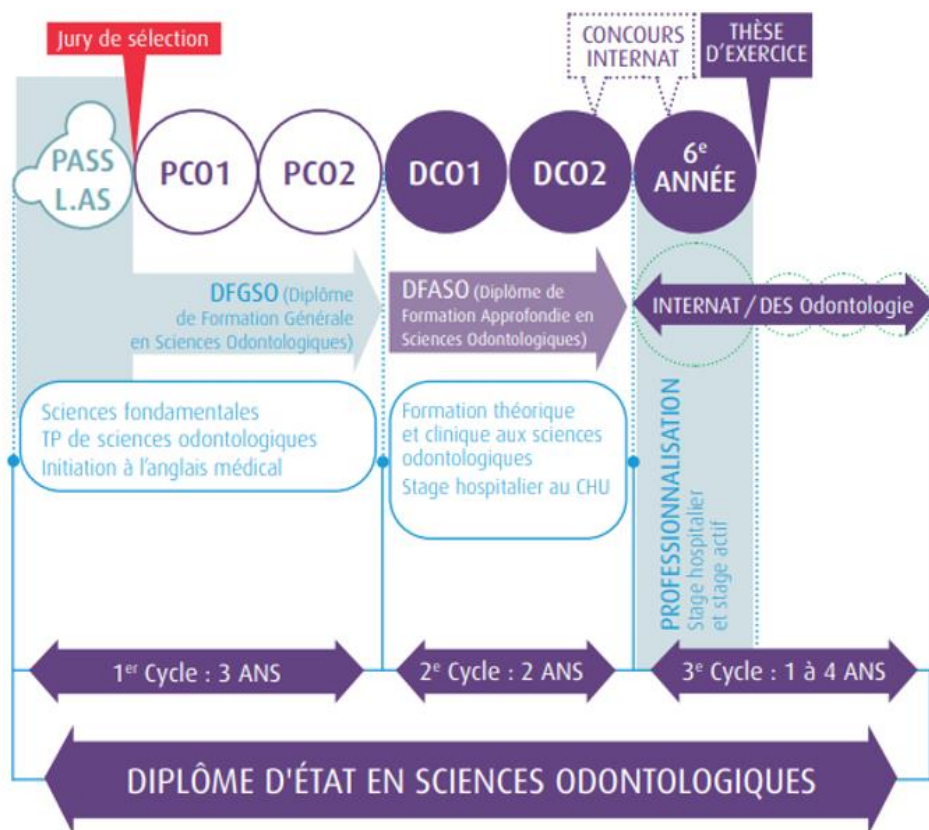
Jury de sélection

CONCOURS INTERNAT

THÈSE D'EXERCICE

PASS L.AS

PCO1

PCO2

DCO1

DCO2

6$^{e}$ ANNÉE

DFGSO (Diplôme de Formation Générale en Sciences Odontologiques)

DFASO (Diplôme de Formation Approfondie en Sciences Odontologiques)

INTERNAT / DES Odontologie

Sciences fondamentales
TP de sciences odontologiques
Initiation à l'anglais médical

Formation théorique et clinique aux sciences odontologiques
Stage hospitalier au CHU

PROFESSIONNALISATION
Stage hospitalier et stage actif

1$^{er}$ Cycle : 3 ANS

2$^{e}$ Cycle : 2 ANS

3$^{e}$ Cycle : 1 à 4 ANS

DIPLÔME D'ÉTAT EN SCIENCES ODONTOLOGIQUES